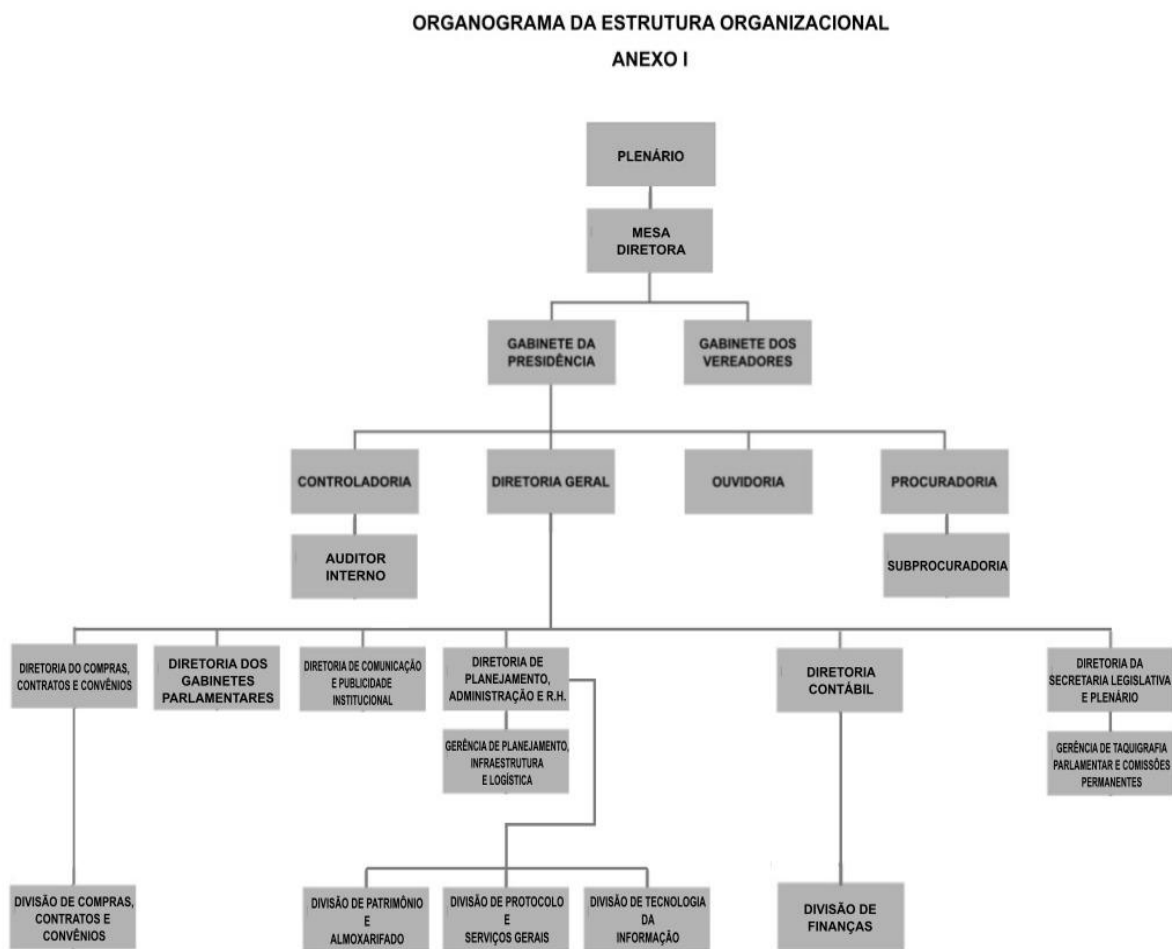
ORGANOGRAMA DA ESTRUTURA ORGANIZACIONAL

ANEXO I

PLENÁRIO

MESA DIRETORA

GABINETE DA PRESIDÊNCIA

GABINETE DOS VEREADORES

CONTROLADORIA

DIRETORIA GERAL

OUVIDORIA

PROCURADORIA

AUDITOR INTERNO

SUBPROCURADORIA

DIRETORIA DO COMPRAS, CONTRATOS E CONVÊNIOS

DIRETORIA DOS GABINETES PARLAMENTARES

DIRETORIA DE COMUNICAÇÃO E PUBLICIDADE INSTITUCIONAL

DIRETORIA DE PLANEJAMENTO, ADMINISTRAÇÃO E R.H.

DIRETORIA CONTÁBIL

DIRETORIA DA SECRETARIA LEGISLATIVA E PLENÁRIO

GERÊNCIA DE PLANEJAMENTO, INFRAESTRUTURA E LOGÍSTICA

GERÊNCIA DE TAQUIGRAFIA PARLAMENTAR E COMISSÕES PERMANENTES

DIVISÃO DE COMPRAS, CONTRATOS E CONVÊNIOS

DIVISÃO DE PATRIMÔNIO E ALMOXARIFADO

DIVISÃO DE PROTOCOLO E SERVIÇOS GERAIS

DIVISÃO DE TECNOLOGIA DA INFORMAÇÃO

DIVISÃO DE FINANÇAS